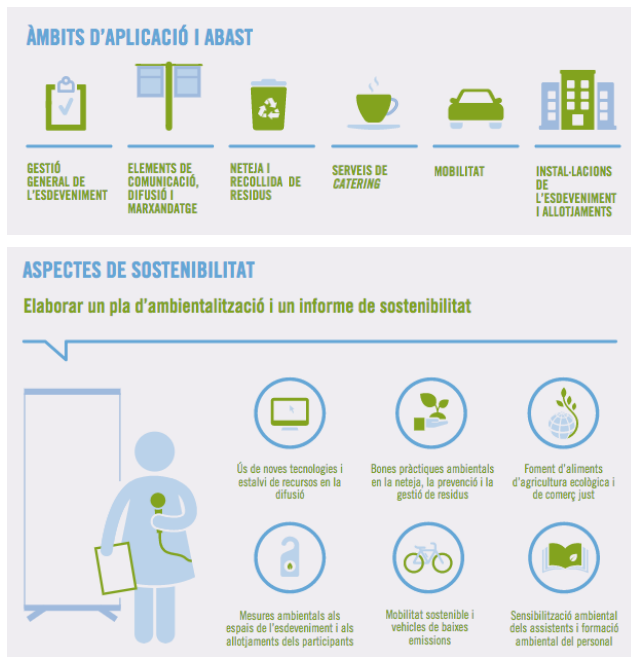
ÀMBITS D'APLICACIÓ I ABAST

GESTIÓ GENERAL DE L'ESDEVENIMENT

ELEMENTS DE COMUNICACIÓ, DIFUSIÓ I MARXANDATGE

NETEJA I RECOLLIDA DE RESIDUS

SERVEIS DE *CATERING*

MOBILITAT

INSTAL·LACIONS DE L'ESDEVENIMENT I ALLOTJAMENTS

ASPECTES DE SOSTENIBILITAT

Elaborar un pla d'ambientalització i un informe de sostenibilitat

Ús de noves tecnologies i estalvi de recursos en la difusió

Bones pràctiques ambientals en la neteja, la prevenció i la gestió de residus

Foment d'aliments d'agricultura ecològica i de comerç just

Mesures ambientals als espais de l'esdeveniment i als allotjaments dels participants

Mobilitat sostenible i vehicles de baixes emissions

Sensibilització ambiental dels assistents i formació ambiental del personal